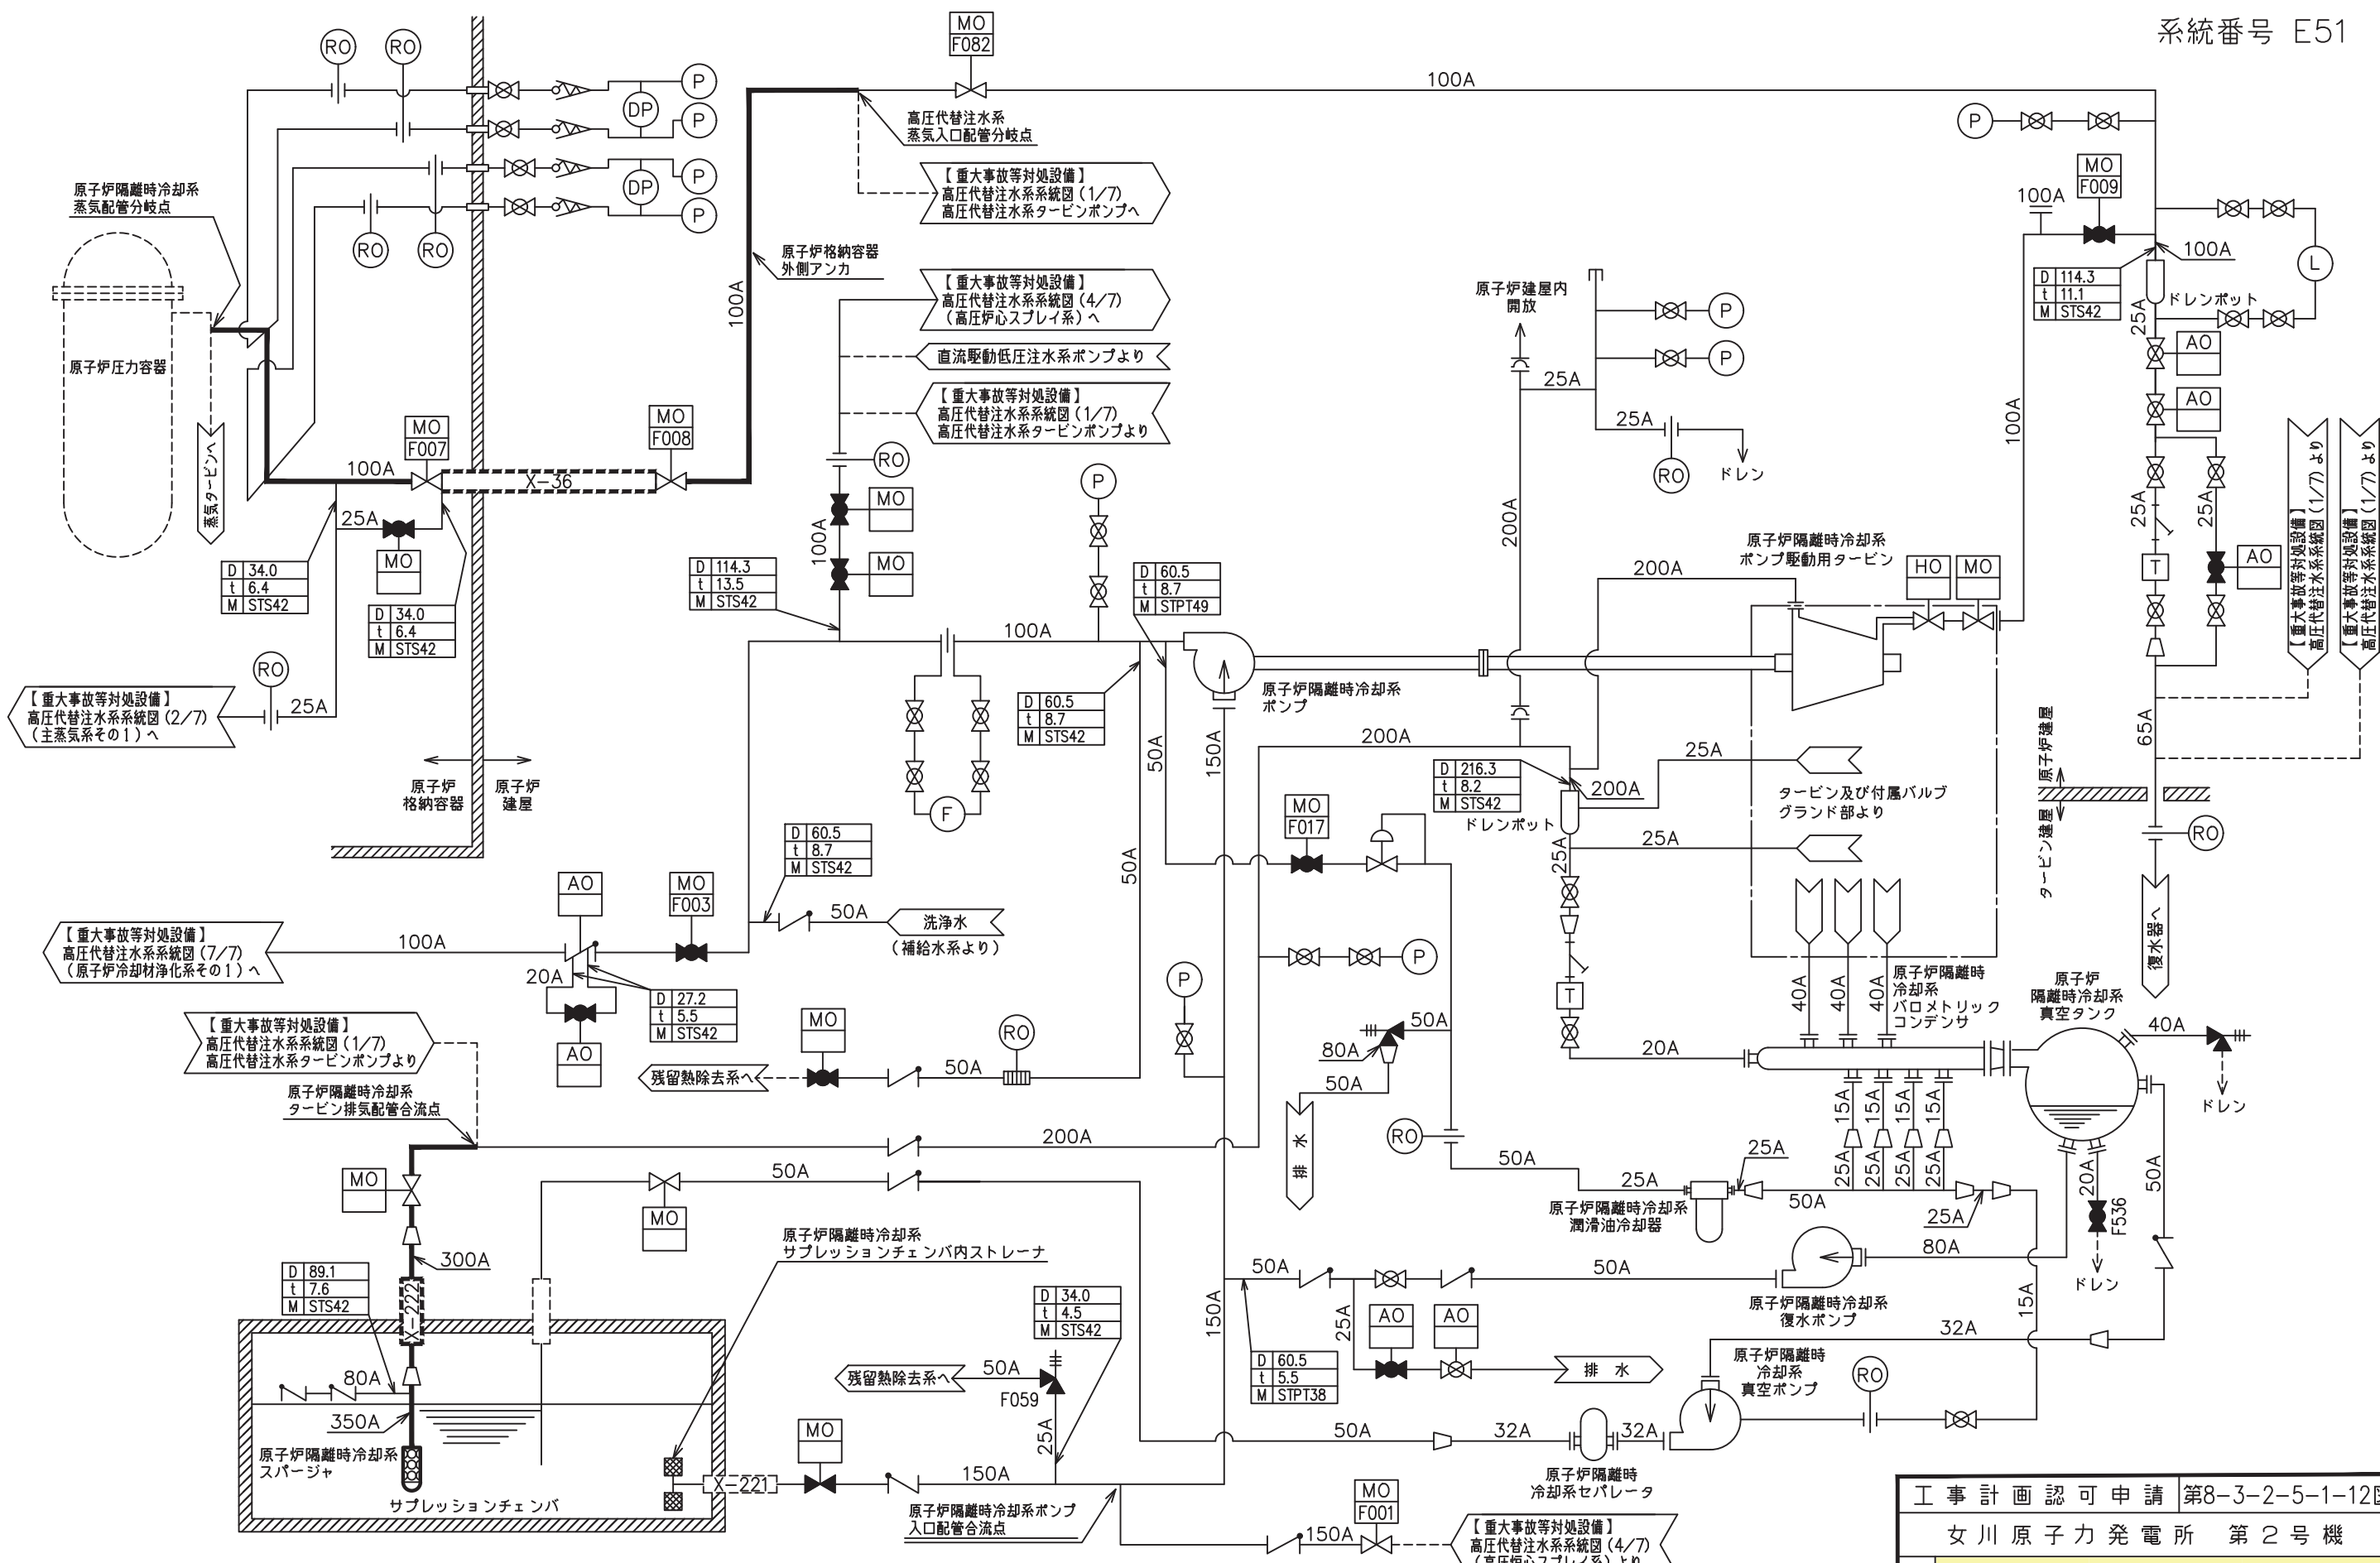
系統番号 E51

MO
F082

100A

RO RO

P
DP
P
P
DP
P

RO RO

高圧代替注水系
蒸気入口配管分岐点

【重大事故等対処設備】
高圧代替注水系系統図（1/7）
高圧代替注水系タービンポンプへ

原子炉隔離時冷却系
蒸気配管分岐点

原子炉格納容器
外側アンカ

100A

【重大事故等対処設備】
高圧代替注水系系統図（4/7）
（高圧炉心スプレイ系）へ

直流駆動低圧注水系ポンプより

【重大事故等対処設備】
高圧代替注水系系統図（1/7）
高圧代替注水系タービンポンプより

原子炉圧力容器

蒸気タービンへ

MO
F007

MO
F008

100A

X-36

RO

MO

MO

100A

25A

MO

| D | 34.0 |
|---|---|
| t | 6.4 |
| M | STS42 |

| D | 34.0 |
|---|---|
| t | 6.4 |
| M | STS42 |

| D | 114.3 |
|---|---|
| t | 13.5 |
| M | STS42 |

P

| D | 60.5 |
|---|---|
| t | 8.7 |
| M | STPT49 |

100A

RO

【重大事故等対処設備】
高圧代替注水系系統図（2/7）
（主蒸気系その1）へ

25A

原子炉
格納容器

原子炉
建屋

F

| D | 60.5 |
|---|---|
| t | 8.7 |
| M | STS42 |

原子炉隔離時冷却系
ポンプ

50A

150A

原子炉建屋内
開放

P
P

25A

25A

RO

ドレン

200A

200A

原子炉隔離時冷却系
ポンプ駆動用タービン

HO MO

200A

MO
F017

| D | 216.3 |
|---|---|
| t | 8.2 |
| M | STS42 |

ドレンポット

200A

25A

タービン及び付属バルブ
グランド部より

25A

25A

MO
F009

100A

100A

| D | 114.3 |
|---|---|
| t | 11.1 |
| M | STS42 |

ドレンポット

25A

AO

AO

P

L

100A

25A

25A

T

AO

【重大事故等対処設備】
高圧代替注水系系統図（1/7）より

【重大事故等対処設備】
高圧代替注水系系統図（1/7）より

65A

原子炉建屋

タービン建屋

RO

復水器へ

| D | 60.5 |
|---|---|
| t | 8.7 |
| M | STS42 |

AO

MO
F003

50A

洗浄水
（補給水系より）

50A

【重大事故等対処設備】
高圧代替注水系系統図（7/7）
（原子炉冷却材浄化系その1）へ

100A

20A

| D | 27.2 |
|---|---|
| t | 5.5 |
| M | STS42 |

AO

P

P

P

50A

80A

50A

排水

T

20A

40A 40A 40A

原子炉隔離時
冷却系
バロメトリック
コンデンサ

原子炉
隔離時冷却系
真空タンク

40A

ドレン

【重大事故等対処設備】
高圧代替注水系系統図（1/7）
高圧代替注水系タービンポンプより

MO

RO

残留熱除去系へ

50A

原子炉隔離時冷却系
タービン排気配管合流点

200A

RO

50A

15A 15A 15A 15A

25A 25A 25A 25A

25A

25A

原子炉隔離時冷却系
潤滑油冷却器

50A

25A

20A

F536

50A

MO

50A

MO

300A

| D | 89.1 |
|---|---|
| t | 7.6 |
| M | STS42 |

X-222

原子炉隔離時冷却系
サプレッションチェンバ内ストレーナ

| D | 34.0 |
|---|---|
| t | 4.5 |
| M | STS42 |

80A

原子炉隔離時冷却系
復水ポンプ

ドレン

50A

50A

150A

25A

AO AO

| D | 60.5 |
|---|---|
| t | 5.5 |
| M | STPT38 |

排 水

15A

32A

原子炉隔離時
冷却系
真空ポンプ

RO

80A

残留熱除去系へ

50A

F059

350A

原子炉隔離時冷却系
スパージャ

25A

MO

X-221

150A

50A

32A

32A

原子炉隔離時
冷却系セパレータ

サプレッションチェンバ

原子炉隔離時冷却系ポンプ
入口配管合流点

MO
F001

150A

【重大事故等対処設備】
高圧代替注水系系統図（4/7）
（高圧炉心スプレイ系）より

| 工事計画認可申請 | 第8-3-2-5-1-12図 |
|---|---|
| 女川原子力発電所 | 第2号機 |